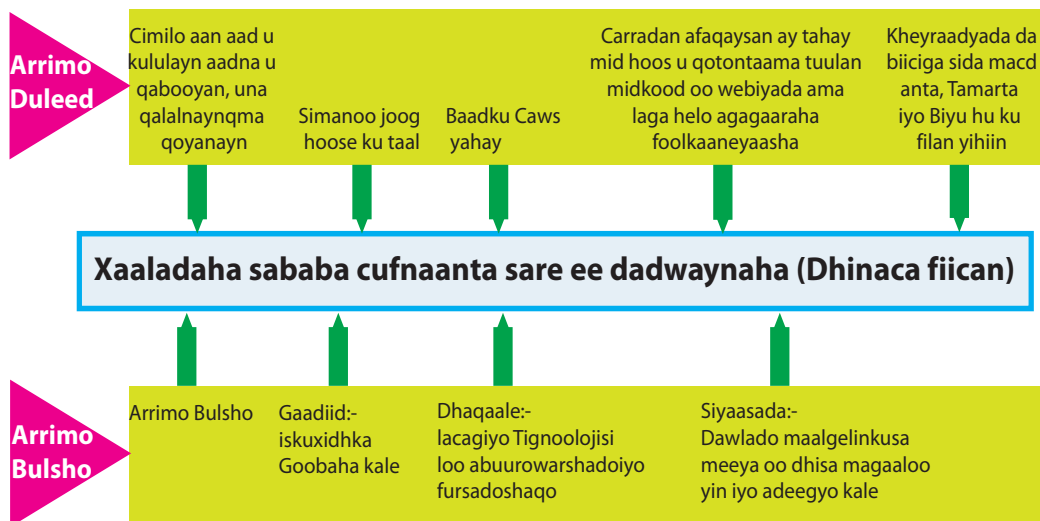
Arrimo Duleed

Cimilo aan aad u kululayn aadna u qabooyan, una qalalnaynqma qoyanayn

Simanoo joog hoose ku taal

Baadku Caws yahay

Carradan afaqaysan ay tahay mid hoos u qotontaama tuulan midkood oo webiyada ama laga helo agagaaraha foolkaaneyaasha

Kheyraadyada da biiciga sida macd anta, Tamarta iyo Biyu hu ku filan yihiin

Xaaladaha sababa cufnaanta sare ee dadwaynaha (Dhinaca fiican)

Arrimo Bulsho

Arrimo Bulsho

Gaadiid:- iskuxidhka Goobaha kale

Dhaqaale:- lacagiyo Tignoolojisi loo abuurowarshadoiyo fursadoshaqo

Siyaasada:- Dawlado maalgelinkusa meeya oo dhisa magaaloo yin iyo adeegyo kale